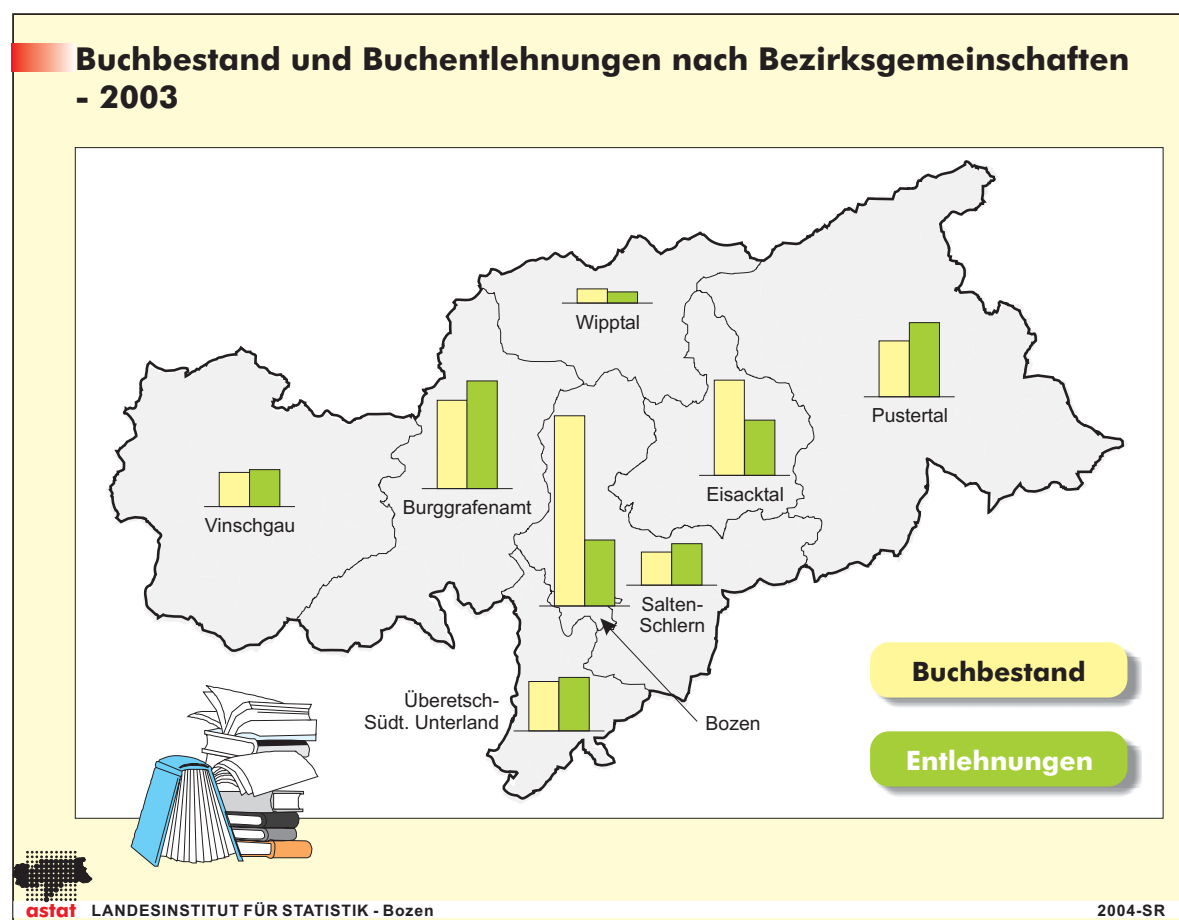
Buchbestand und Buchentlehnungen nach Bezirksgemeinschaften - 2003

Wipptal

Pustertal

Burggrafenamt

Eisacktal

Vinschgau

Salten-Schlern

Überetsch-Südt. Unterland

Bozen

Buchbestand

Entlehnungen

astat LANDESINSTITUT FÜR STATISTIK - Bozen

2004-SR